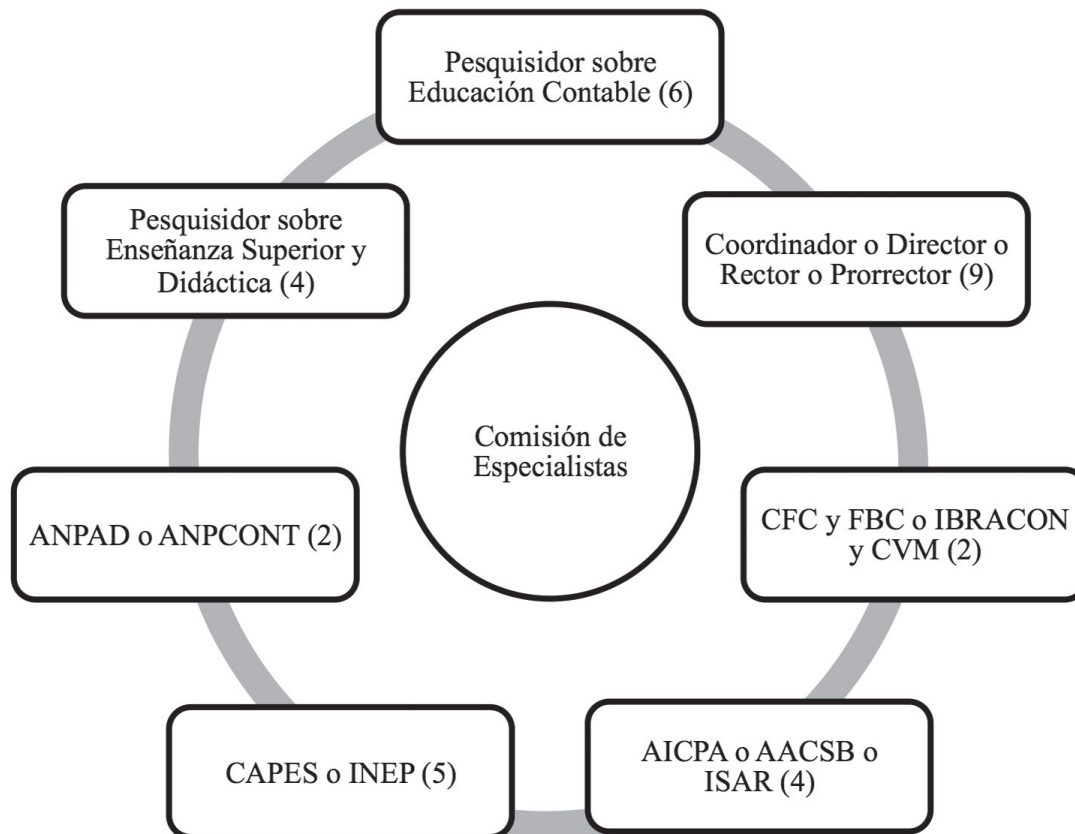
Pesquisidor sobre Educación Contable (6)

Coordinador o Director o Rector o Prorrector (9)

CFC y FBC o IBRACON y CVM (2)

AICPA o AACSB o ISAR (4)

CAPES o INEP (5)

ANPAD o ANPCONT (2)

Pesquisidor sobre Enseñanza Superior y Didáctica (4)

Comisión de Especialistas